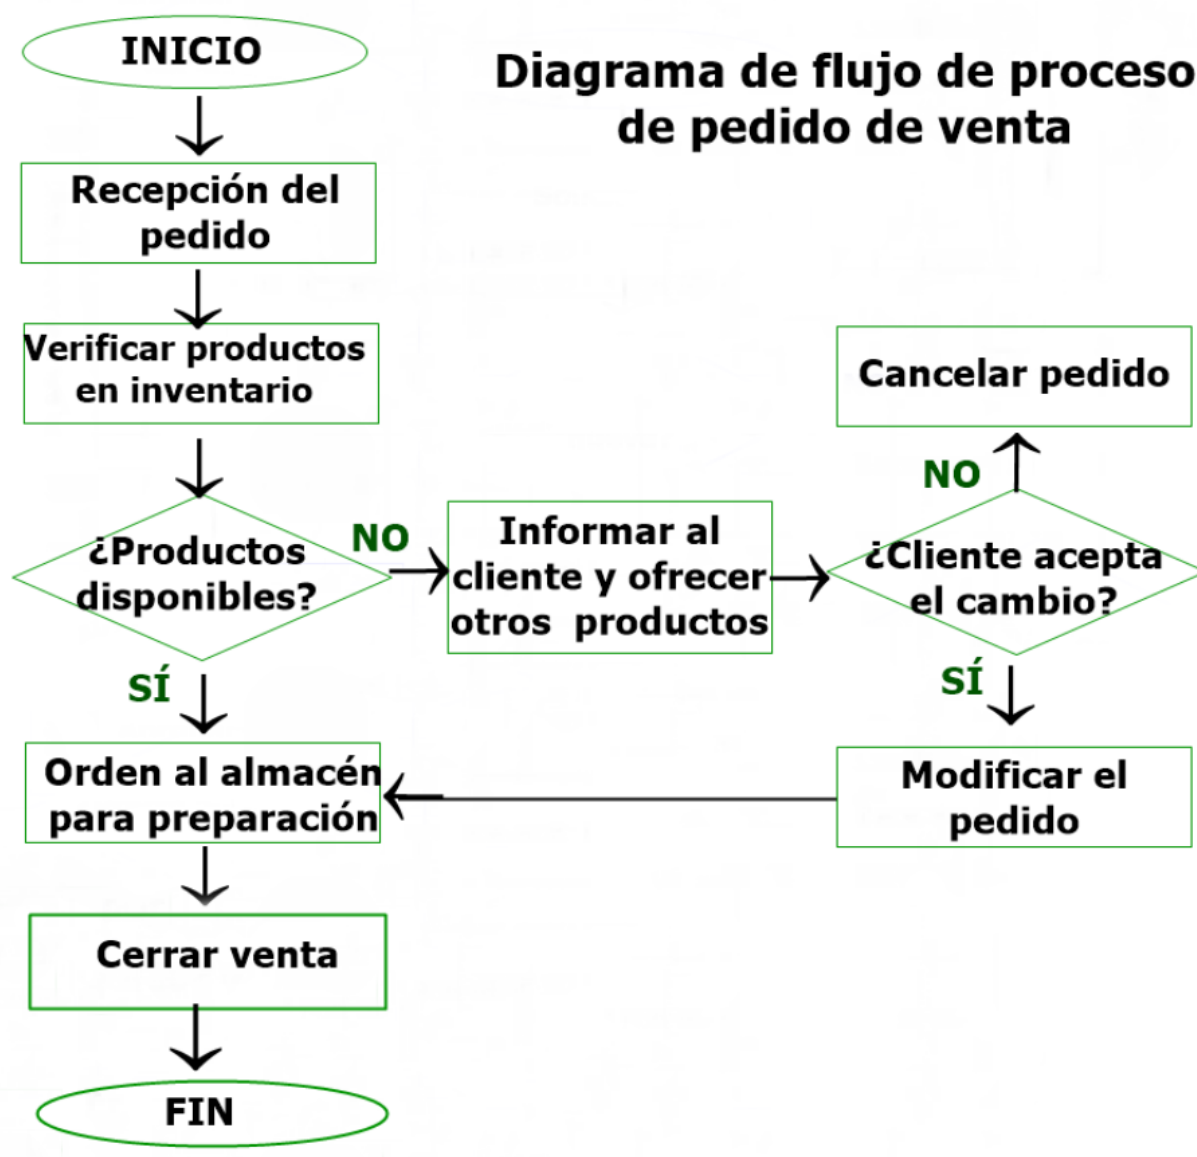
Diagrama de flujo de proceso de pedido de venta

INICIO

Recepción del pedido

Verificar productos en inventario

¿Productos disponibles?

NO

Informar al cliente y ofrecer otros productos

¿Cliente acepta el cambio?

NO

Cancelar pedido

SÍ

Modificar el pedido

SÍ

Orden al almacén para preparación

Cerrar venta

FIN